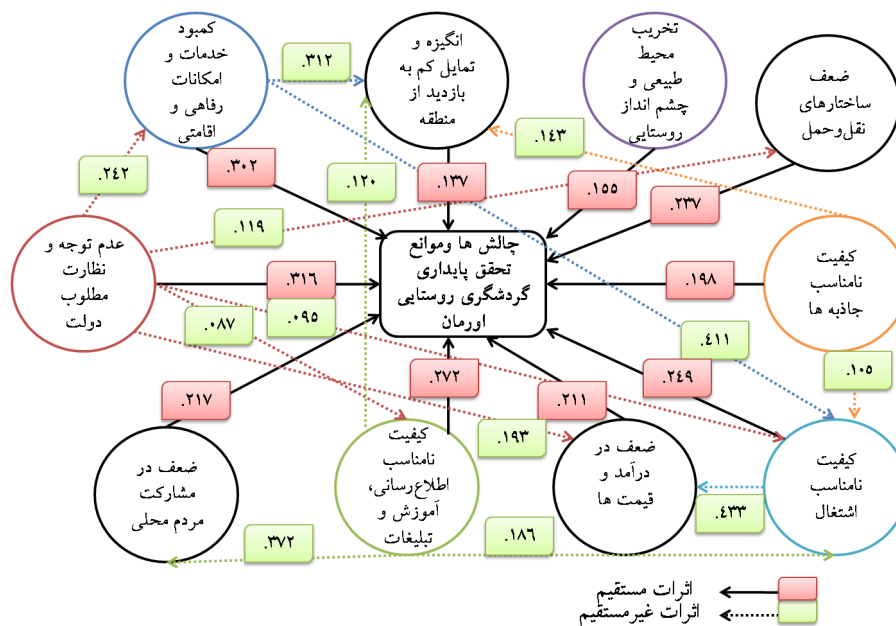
کمبود خدمات و امکانات رفاهی و اقامتی

.۳۱۲

انگیزه و تمایل کم به بازدید از منطقه

تخریب محیط طبیعی و چشم انداز روستایی

ضعف ساختارهای نقل‌وحمل

.۱۴۳

.۲۴۲

.۳۰۲

.۱۲۰

.۱۳۷

.۱۵۵

.۲۳۷

.۱۱۹

عدم توجه و نظارت مطلوب دولت

چالش ها وموانع تحقق پایداری گردشگری روستایی اورمان

کیفیت نامناسب جاذبه ها

.۳۱۶

.۱۹۸

.۰۸۷

.۰۹۵

.۴۱۱

.۱۰۵

.۲۷۲

.۲۴۹

.۲۱۷

.۲۱۱

.۱۹۳

کیفیت نامناسب اطلاع‌رسانی، آموزش و تبلیغات

ضعف در درآمد و قیمت ها

کیفیت نامناسب اشتغال

ضعف در مشارکت مردم محلی

.۴۳۳

.۳۷۲

.۱۸۶

اثرات مستقیم

اثرات غیرمستقیم